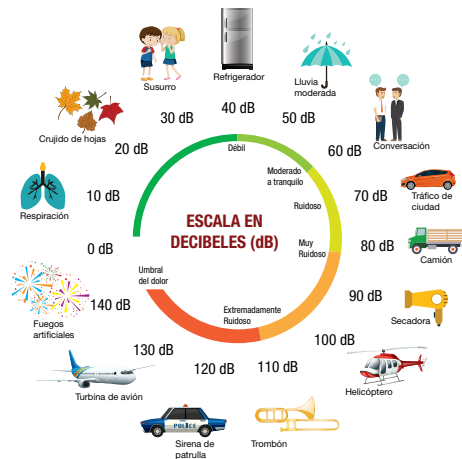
Susurro

Refrigerador

Lluvia moderada

Conversación

Crujido de hojas

30 dB

40 dB

50 dB

20 dB

60 dB

Débil

Moderado a tranquilo

Respiración

10 dB

70 dB

Tráfico de ciudad

Ruidoso

ESCALA EN DECIBELES (dB)

Muy Ruidoso

0 dB

80 dB

Camión

Umbral del dolor

Fuegos artificiales

140 dB

90 dB

Secadora

Extremadamente Ruidoso

100 dB

130 dB

120 dB

110 dB

Helicóptero

Turbina de avión

POLICE

Sirena de patrulla

Trombón